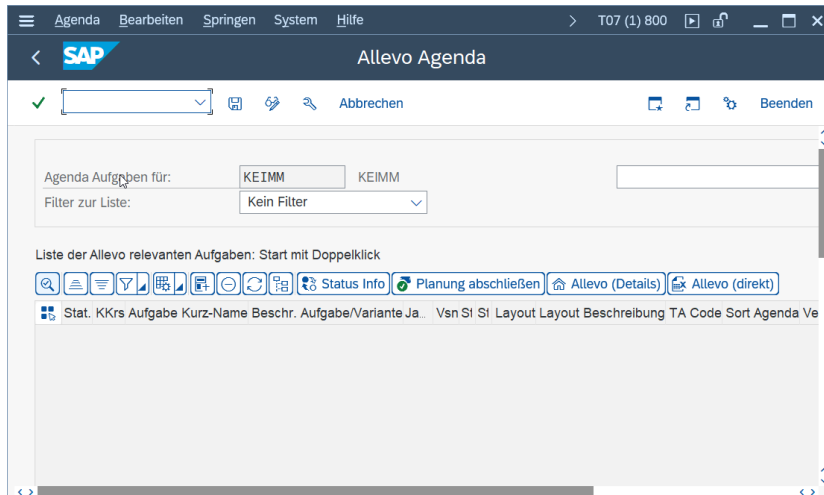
Agenda Bearbeiten Springen System Hilfe > T07 (1) 800

SAP Allevo Agenda

Abbrechen Beenden

Agenda Aufgaben für: KEIMM KEIMM
Filter zur Liste: Kein Filter

Liste der Allevo relevanten Aufgaben: Start mit Doppelklick

Status Info Planung abschließen Allevo (Details) Allevo (direkt)

| Stat. | KKrs | Aufgabe | Kurz-Name | Beschr. Aufgabe/Variante | Ja.. | Vsn | St | St | Layout | Layout Beschreibung | TA Code | Sort Agenda | Ve |
|---|---|---|---|---|---|---|---|---|---|---|---|---|---|